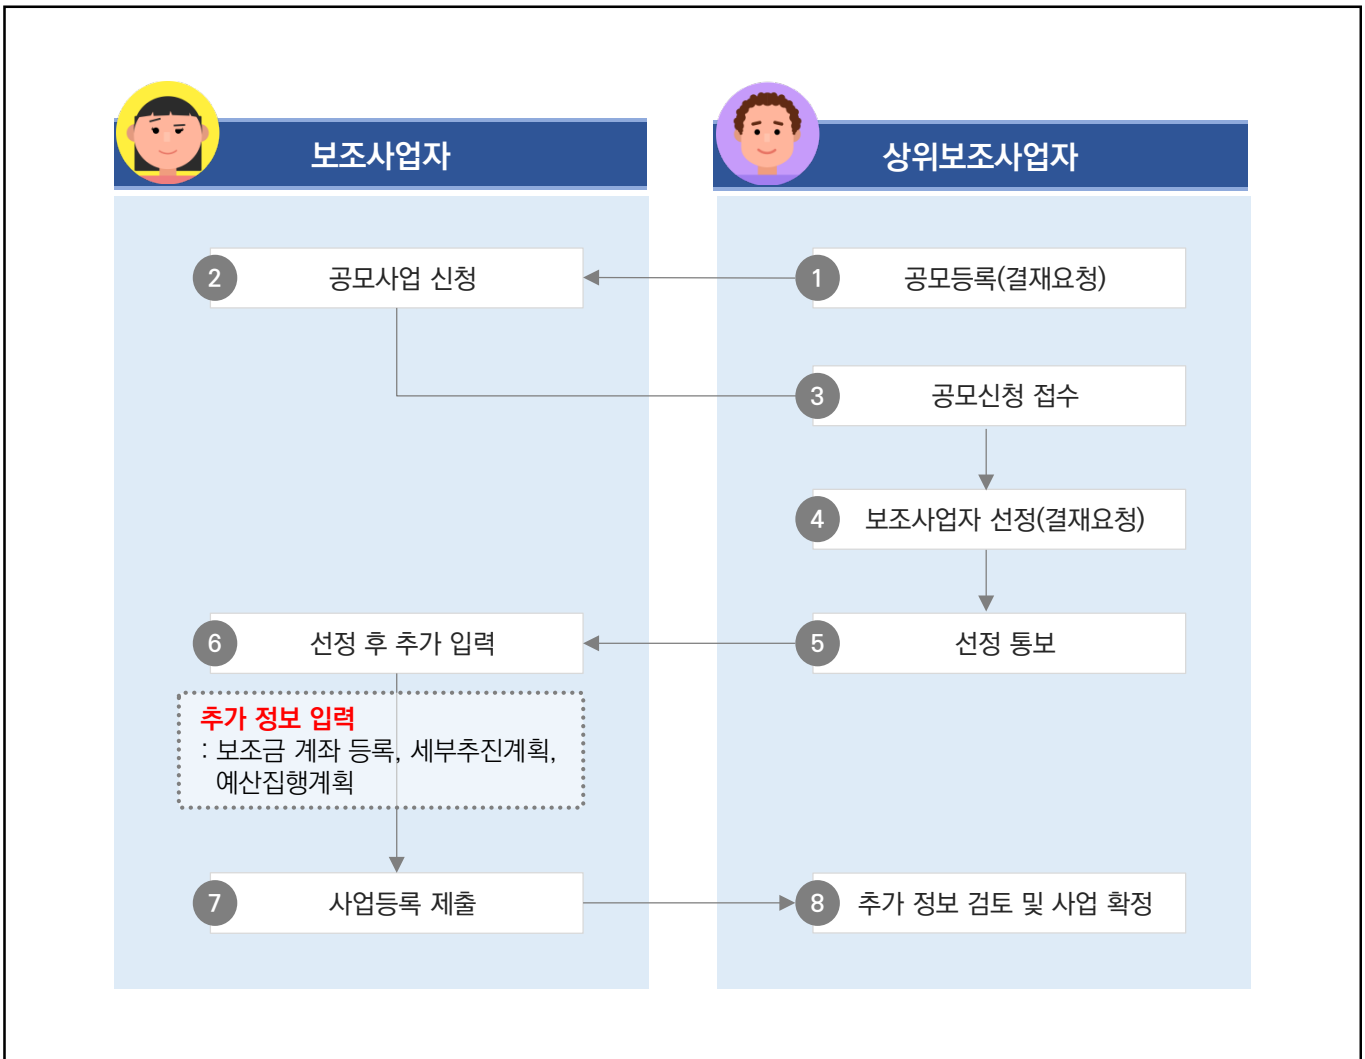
보조사업자

상위보조사업자

1 공모등록(결재요청)

2 공모사업 신청

3 공모신청 접수

4 보조사업자 선정(결재요청)

5 선정 통보

6 선정 후 추가 입력

추가 정보 입력
: 보조금 계좌 등록, 세부추진계획, 예산집행계획

7 사업등록 제출

8 추가 정보 검토 및 사업 확정